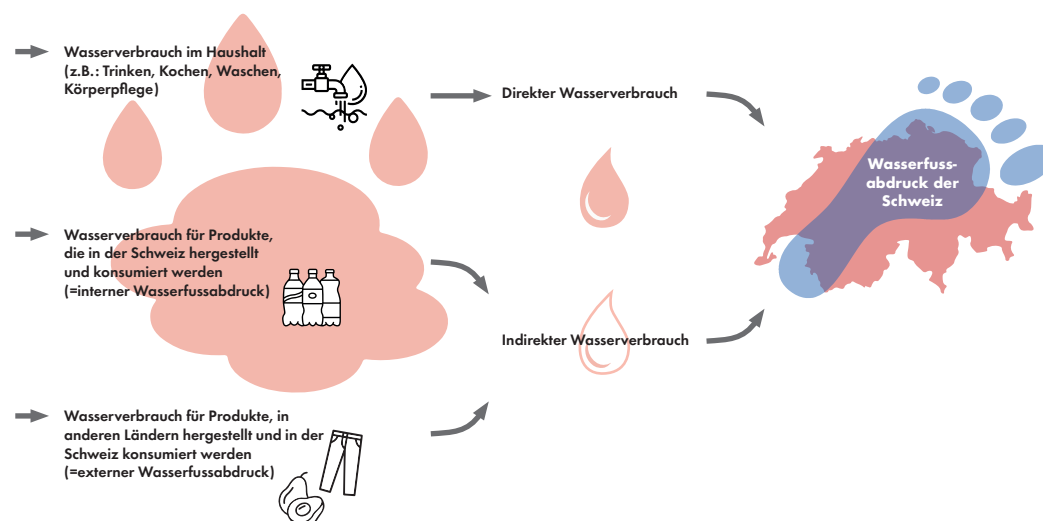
Wasserverbrauch im Haushalt (z.B.: Trinken, Kochen, Waschen, Körperpflege)

Direkter Wasserverbrauch

Wasserfussabdruck der Schweiz

Wasserverbrauch für Produkte, die in der Schweiz hergestellt und konsumiert werden (=interner Wasserfussabdruck)

Indirekter Wasserverbrauch

Wasserverbrauch für Produkte, in anderen Ländern hergestellt und in der Schweiz konsumiert werden (=externer Wasserfussabdruck)